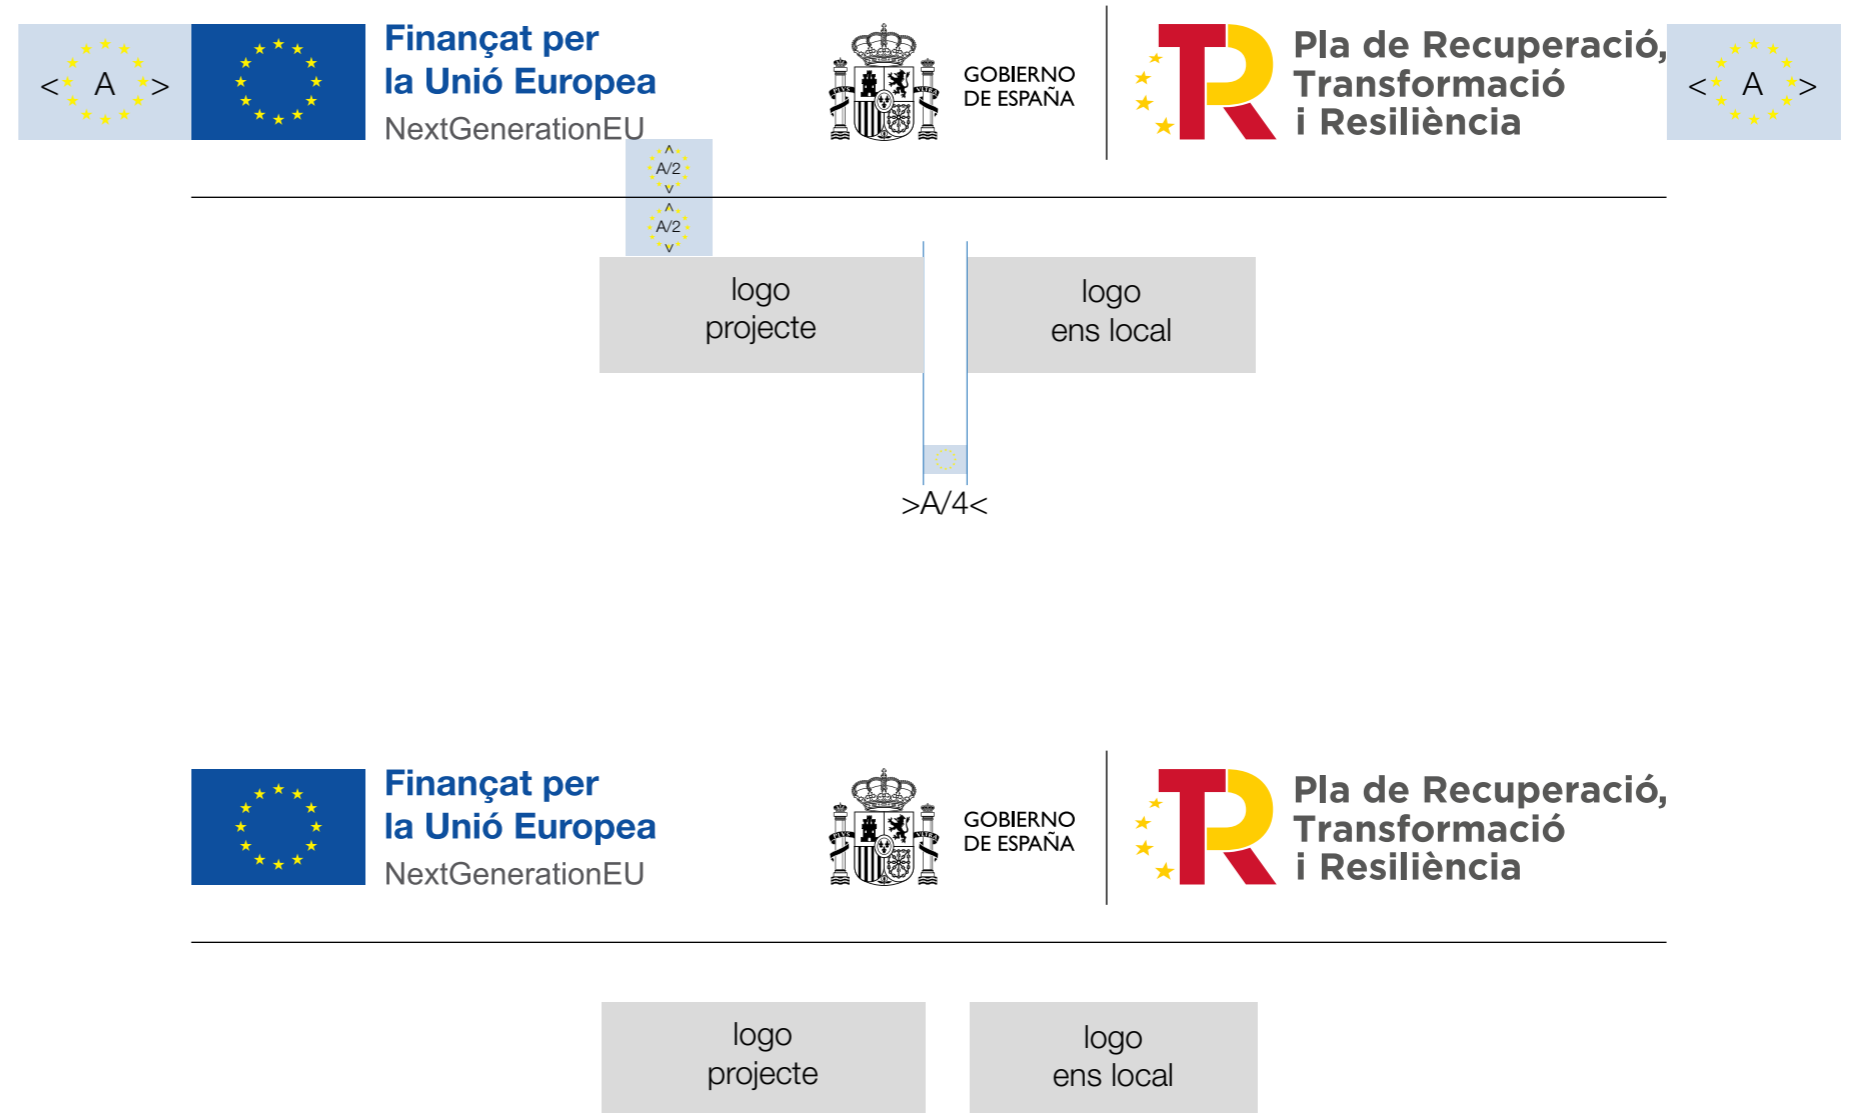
< A >

Finançat per
la Unió Europea
NextGenerationEU

GOBIERNO
DE ESPAÑA

Pla de Recuperació,
Transformació
i Resiliència

< A >

^
A/2
v
^
A/2
v

logo
projecte

logo
ens local

>A/4<

Finançat per
la Unió Europea
NextGenerationEU

GOBIERNO
DE ESPAÑA

Pla de Recuperació,
Transformació
i Resiliència

logo
projecte

logo
ens local